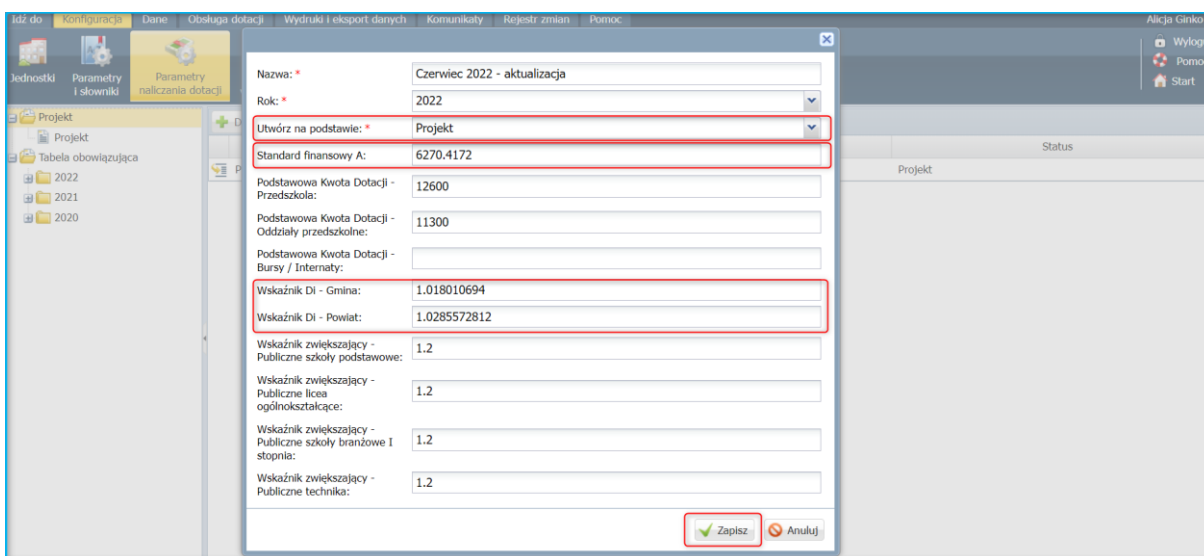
Idź do Konfiguracja Dane Obsługa dotacji Wydruki i eksport danych Komunikaty Rejestr zmian Pomoc

Alicja Ginko

Jednostki Parametry i słowniki Parametry naliczania dotacji

Wylog
Pomo
Start

Projekt
Projekt
Tabela obowiązująca
2022
2021
2020

Status
Projekt

Nazwa: * Czerwiec 2022 - aktualizacja
Rok: * 2022
Utwórz na podstawie: * Projekt
Standard finansowy A: 6270.4172
Podstawowa Kwota Dotacji - Przedszkola: 12600
Podstawowa Kwota Dotacji - Oddziały przedszkolne: 11300
Podstawowa Kwota Dotacji - Bursy / Internaty:
Wskaźnik Di - Gmina: 1.018010694
Wskaźnik Di - Powiat: 1.0285572812
Wskaźnik zwiększający - Publiczne szkoły podstawowe: 1.2
Wskaźnik zwiększający - Publiczne licea ogólnokształcące: 1.2
Wskaźnik zwiększający - Publiczne szkoły branżowe I stopnia: 1.2
Wskaźnik zwiększający - Publiczne technika: 1.2

Zapisz Anuluj